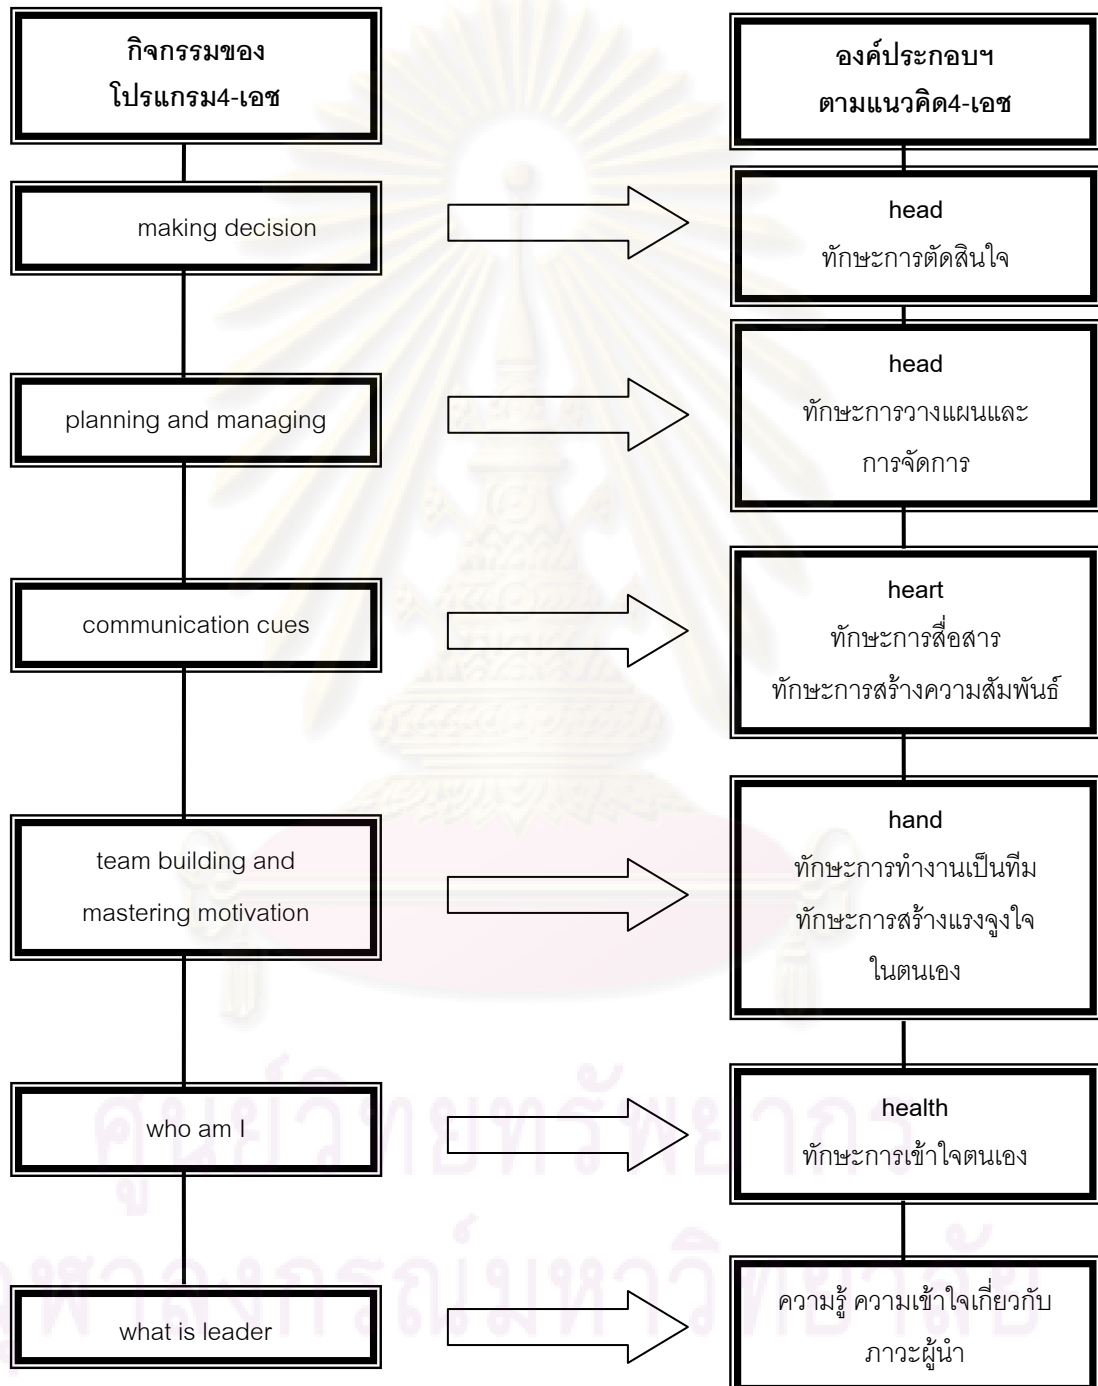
กิจกรรมของ
โปรแกรม4-เอช

making decision

planning and managing

communication cues

team building and
mastering motivation

who am I

what is leader

องค์ประกอบฯ
ตามแนวคิด4-เอช

head
ทักษะการตัดสินใจ

head
ทักษะการวางแผนและการจัดการ

heart
ทักษะการสื่อสาร
ทักษะการสร้างความสัมพันธ์

hand
ทักษะการทำงานเป็นทีม
ทักษะการสร้างแรงจูงใจในตนเอง

health
ทักษะการเข้าใจตนเอง

ความรู้ ความเข้าใจเกี่ยวกับภาวะผู้นำ

ศูนย์วิทยทรัพยากร
จุฬาลงกรณ์มหาวิทยาลัย